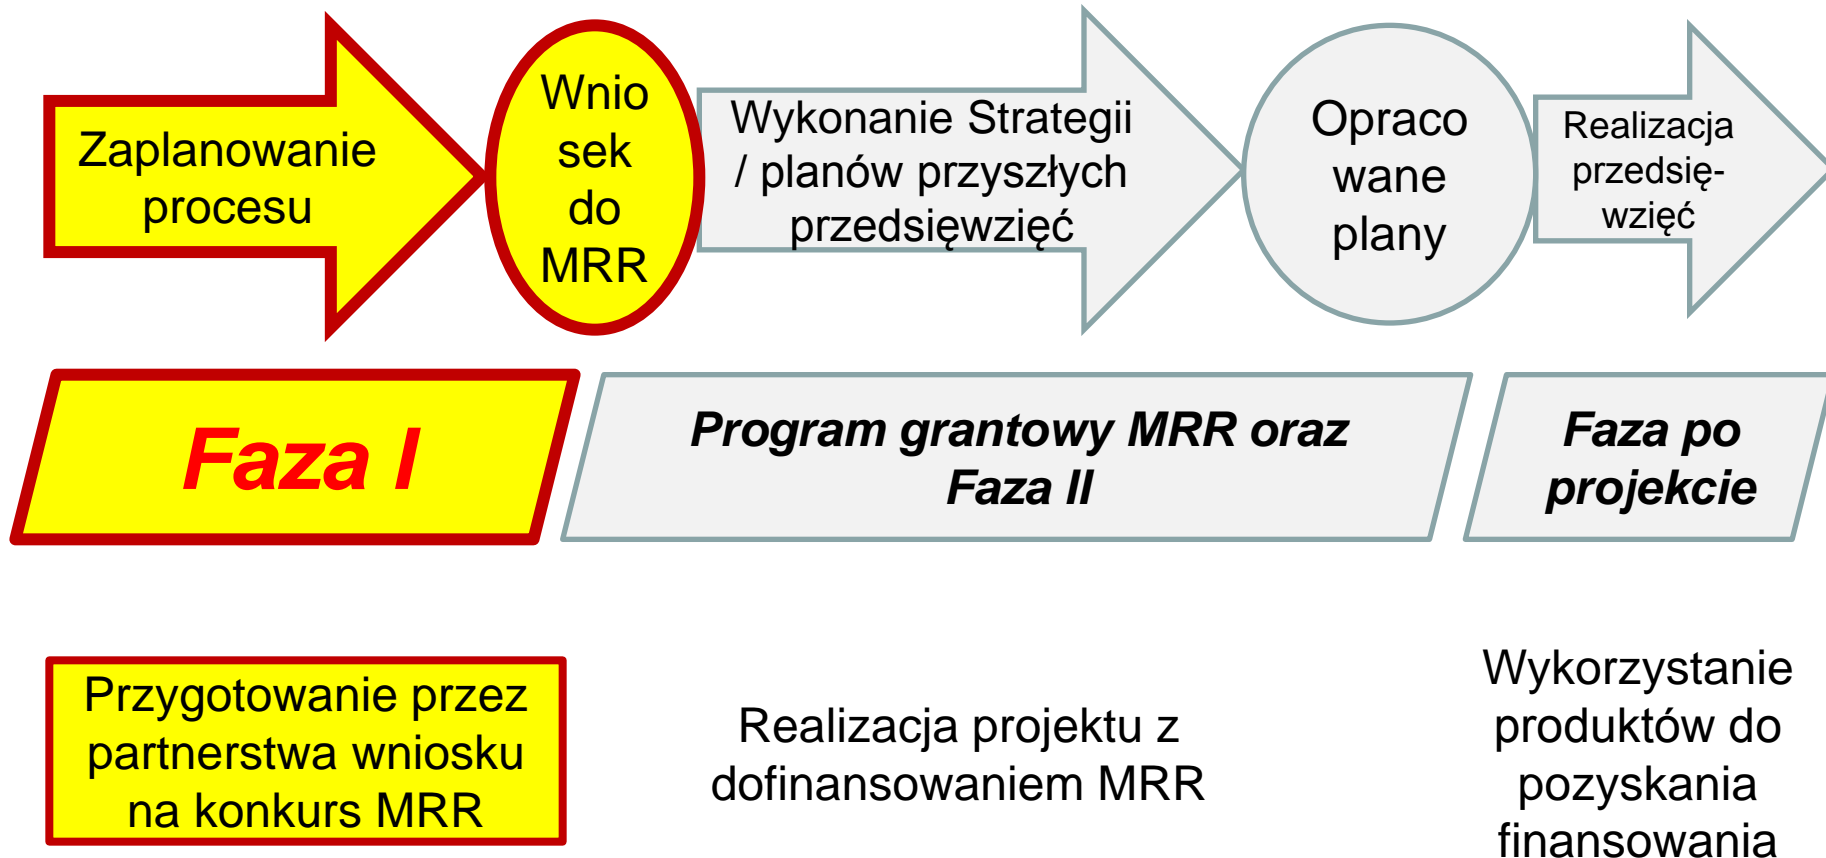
Zaplanowanie procesu

Wniosek do MRR

Wykonanie Strategii / planów przyszłych przedsięwzięć

Opracowane plany

Realizacja przedsięwzięć

Faza I

Program grantowy MRR oraz Faza II

Faza po projekcie

Przygotowanie przez partnerstwa wniosku na konkurs MRR

Realizacja projektu z dofinansowaniem MRR

Wykorzystanie produktów do pozyskania finansowania